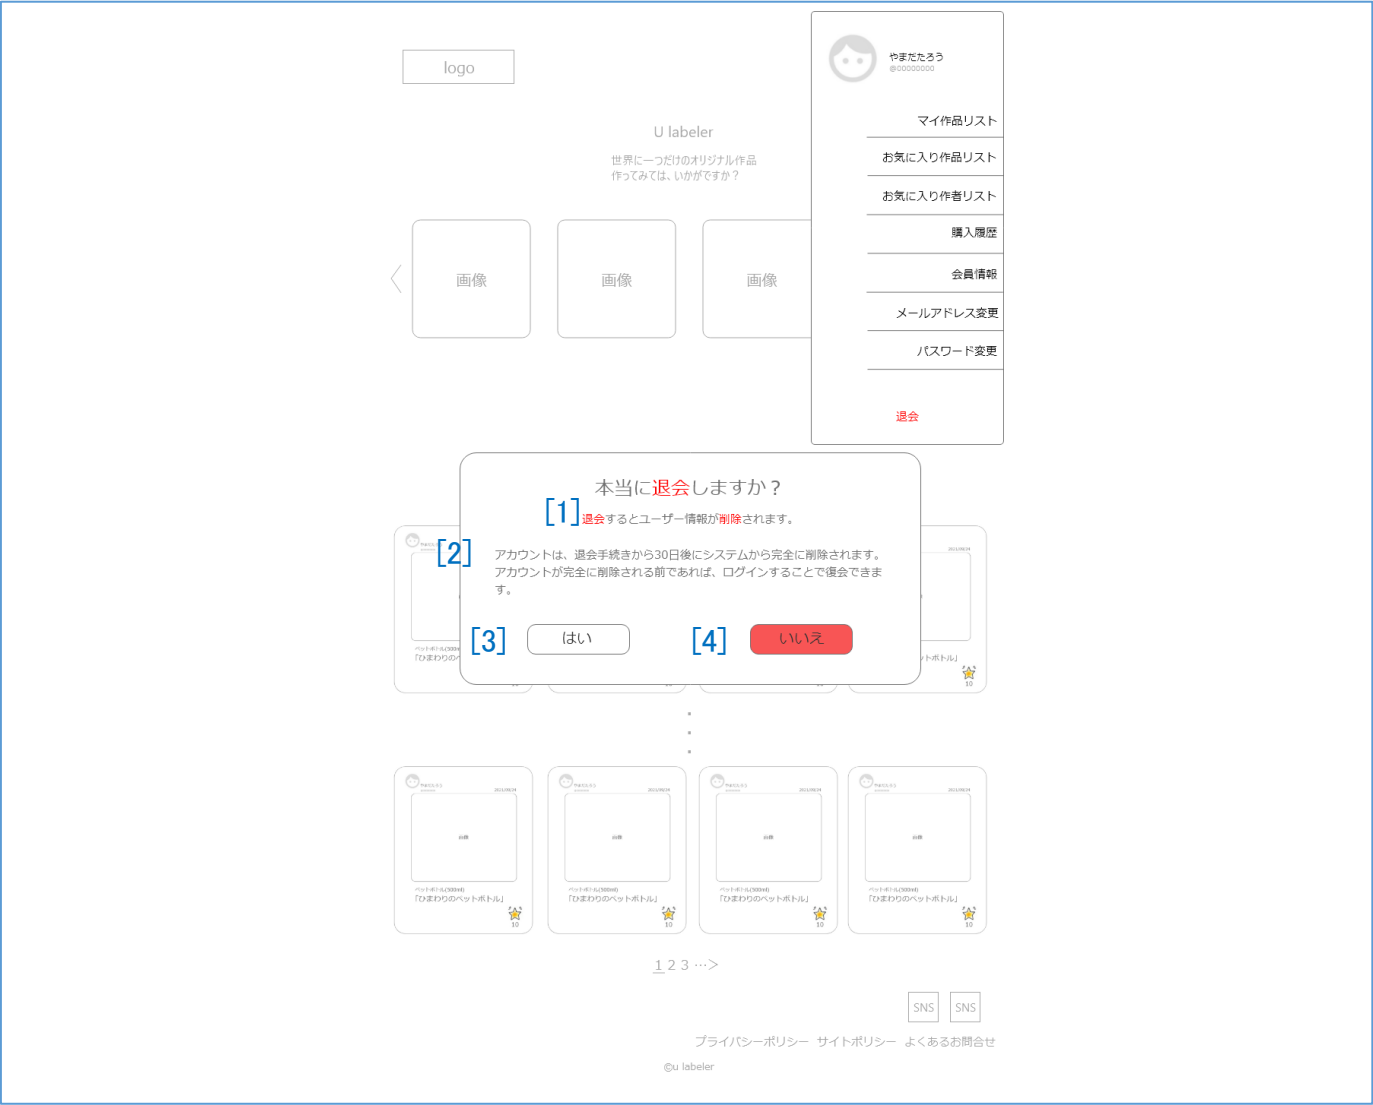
logo

U labeler

世界に一つだけのオリジナル作品
作ってみては、いかがですか？

〈 画像 画像 画像

やまだたろう
@00000000

マイ作品リスト
お気に入り作品リスト
お気に入り作者リスト
購入履歴
会員情報
メールアドレス変更
パスワード変更
退会

本当に退会しますか？

[1] 退会するとユーザー情報が削除されます。

[2] アカウントは、退会手続きから30日後にシステムから完全に削除されます。アカウントが完全に削除される前であれば、ログインすることで復会できます。

[3] はい

[4] いいえ

ペットボトル(500ml)
「ひまわりのペットボトル」
10

ペットボトル(500ml)
「ひまわりのペットボトル」
10

ペットボトル(500ml)
「ひまわりのペットボトル」
10

ペットボトル(500ml)
「ひまわりのペットボトル」
10

1 2 3 …>

SNS SNS

プライバシーポリシー サイトポリシー よくあるお問合せ

©u labeler